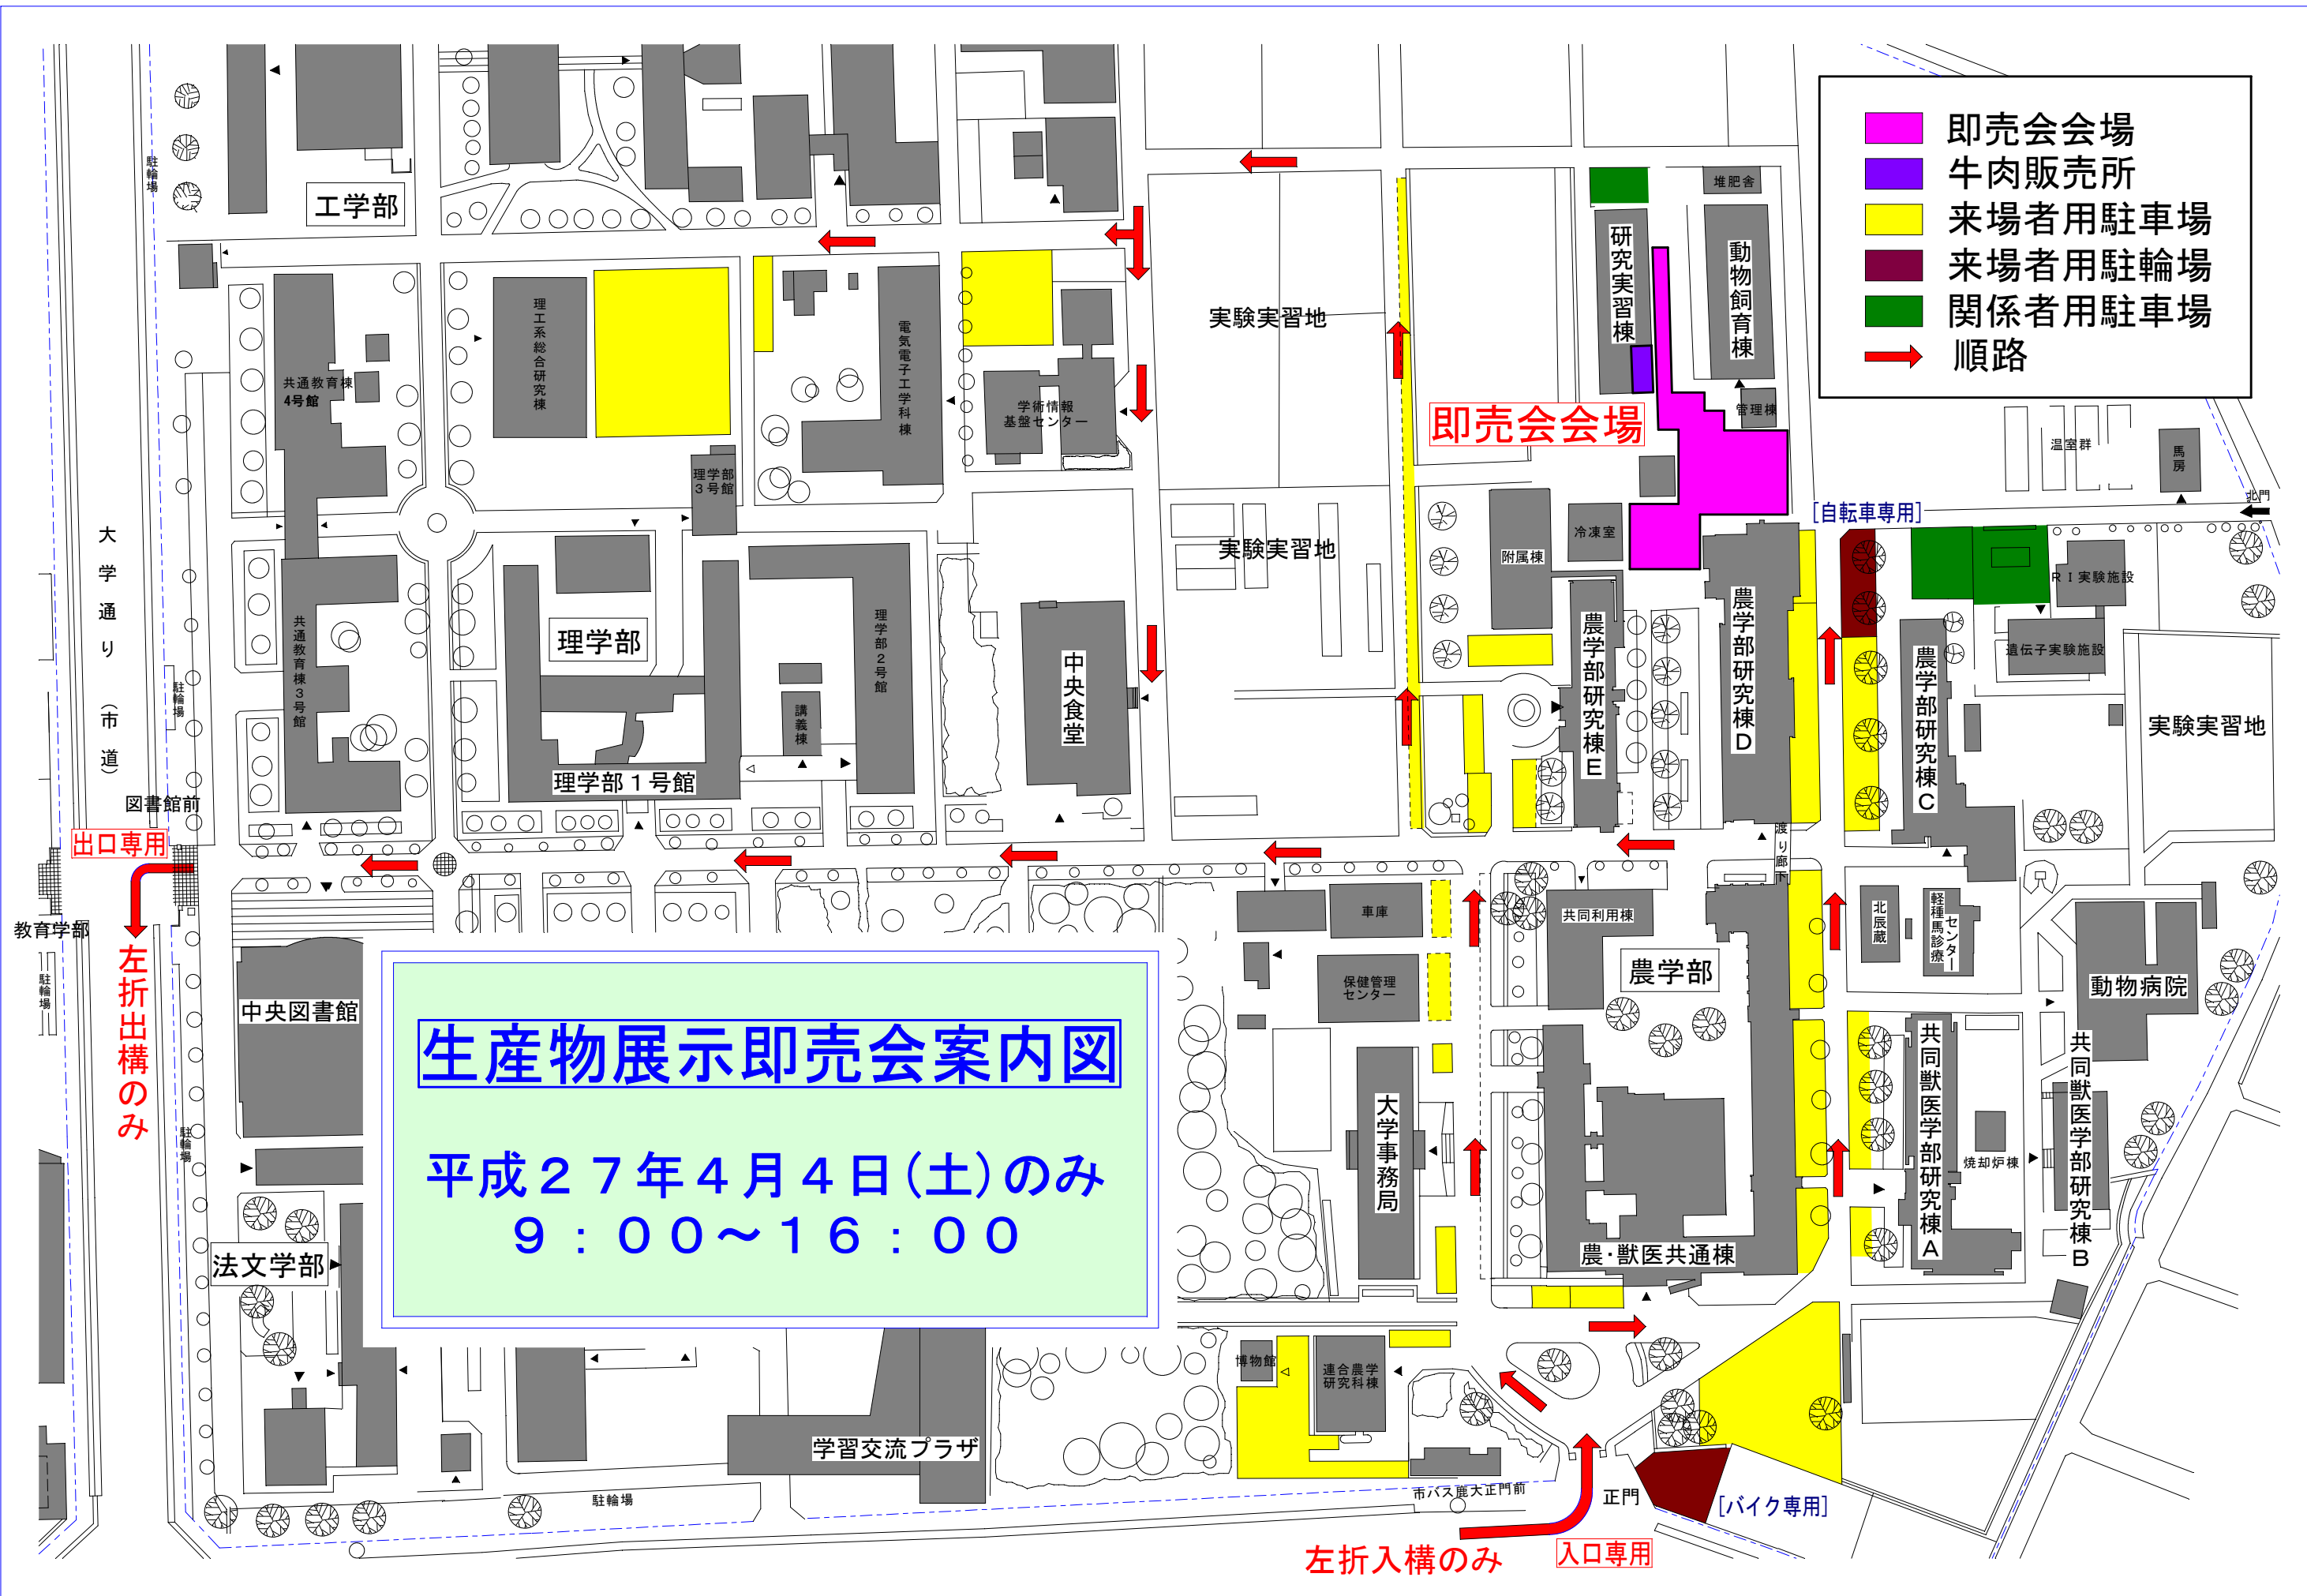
即売会会場
牛肉販売所
来場者用駐車場
来場者用駐輪場
関係者用駐車場
順路

生産物展示即売会案内図

平成２７年４月４日(土)のみ
９：００～１６：００

工学部
駐輪場
共通教育棟4号館
理工系総合研究棟
電気電子工学科棟
学術情報基盤センター
理学部3号館
実験実習地
堆肥舎
研究実習棟
動物飼育棟
管理棟
即売会会場
温室群
馬房
北門
[自転車専用]
実験実習地
附属棟
冷凍室
ＲＩ実験施設
遺伝子実験施設
大学通り（市道）
共通教育棟3号館
理学部
理学部2号館
中央食堂
講義棟
理学部１号館
農学部研究棟E
農学部研究棟D
農学部研究棟C
実験実習地
図書館前
出口専用
教育学部
駐輪場
左折出構のみ
渡り廊下
車庫
共同利用棟
北辰蔵
軽種馬診療センター
農学部
動物病院
保健管理センター
中央図書館
大学事務局
共同獣医学部研究棟A
焼却炉棟
共同獣医学部研究棟B
農・獣医共通棟
法文学部
博物館
連合農学研究科棟
学習交流プラザ
駐輪場
市バス鹿大正門前
正門
[バイク専用]
左折入構のみ
入口専用